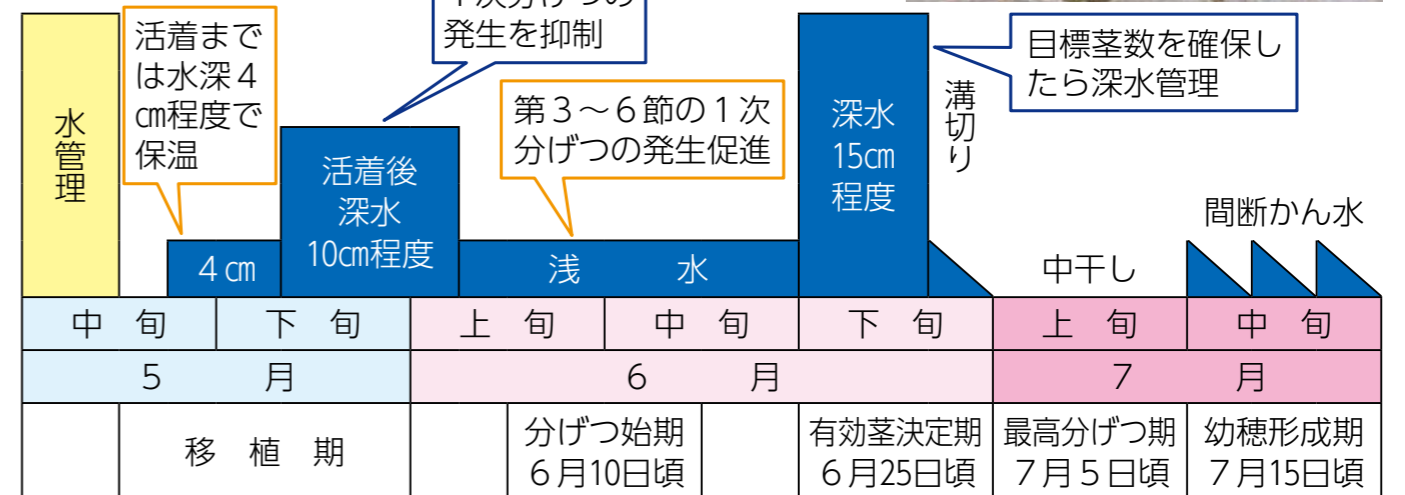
水管理

活着までは水深４㎝程度で保温

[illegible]次分げつの発生を抑制

活着後深水10㎝程度

第３～６節の１次分げつの発生促進

深水15㎝程度

目標茎数を確保したら深水管理

溝切り

４㎝

浅　水

中干し

間断かん水

| 中　旬 | 下　旬 | 上　旬 | 中　旬 | 下　旬 | 上　旬 | 中　旬 |
|---|---|---|---|---|---|---|
| 5　月 | | 6　月 | | | 7　月 | |

移　植　期

分げつ始期
６月10日頃

有効茎決定期
６月25日頃

最高分げつ期
７月５日頃

幼穂形成期
７月15日頃